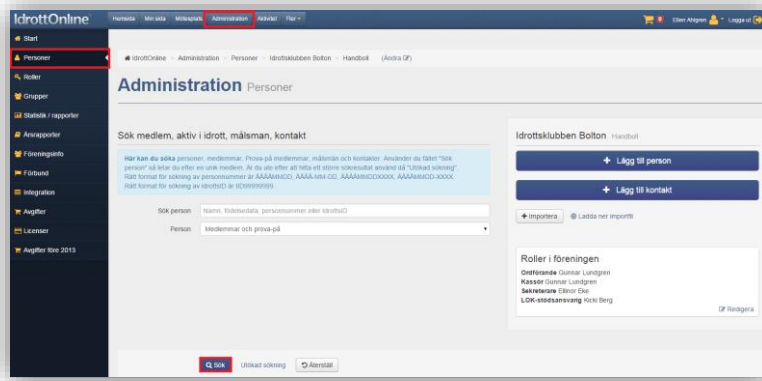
IdrottOnline

Hemsida Min sida Mötesplats Administration Aktivitet Fler

0 Ellen Ahlgren Logga ut

Start
Personer
Roller
Grupper
Statistik / rapporter
Årsrapporter
Föreningsinfo
Förbund
Integration
Avgifter
Licenser
Avgifter före 2013

IdrottOnline > Administration > Personer > Idrottsklubben Bolton > Handboll (Ändra)

Administration Personer

Sök medlem, aktiv i idrott, målsman, kontakt

Här kan du söka personer, medlemmar, Prova-på medlemmar, målsmän och kontakter. Använder du fältet "Sök person" så letar du efter en unik medlem. Är du ute efter att hitta ett större sökresultat använd då "Utökad sökning". Rätt format för sökning av personnummer är ÅÅÅÅMMDD, ÅÅÅÅ-MM-DD, ÅÅÅÅMMDDXXXX, ÅÅÅÅMMDD-XXXX. Rätt format för sökning av IdrottsID är ID99999999.

Sök person Namn, födelsedata, personnummer eller IdrottsID
Person Medlemmar och prova-på

Sök Utökad sökning Återställ

Idrottsklubben Bolton Handboll

+ Lägg till person
+ Lägg till kontakt

+ Importera Ladda ner importfil

Roller i föreningen
Ordförande Gunnar Lundgren
Kassör Gunnar Lundgren
Sekreterare Elinor Eke
LOK-stödsansvarig Kicki Berg

Redigera